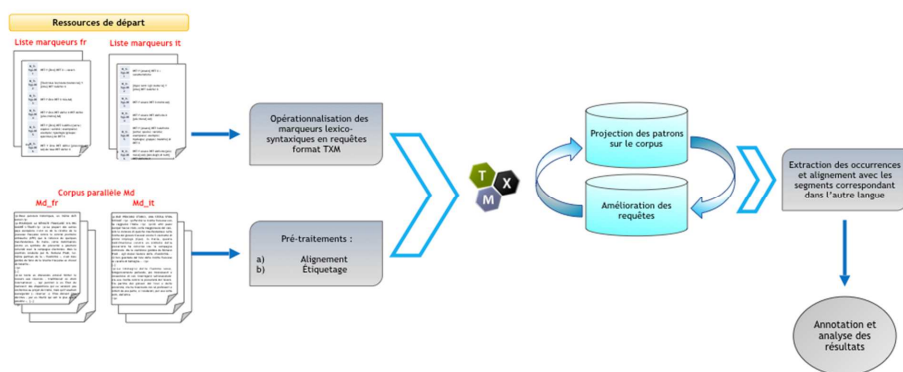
Ressources de départ

Liste marqueurs fr

Liste marqueurs it

Corpus parallèle Md

Md_fr

Md_it

Opérationnalisation des marqueurs lexico-syntaxiques en requêtes format TXM

Pré-traitements :

a) Alignement

b) Étiquetage

T X M

Projection des patrons sur le corpus

Amélioration des requêtes

Extraction des occurrences et alignement avec les segments correspondant dans l'autre langue

Annotation et analyse des résultats